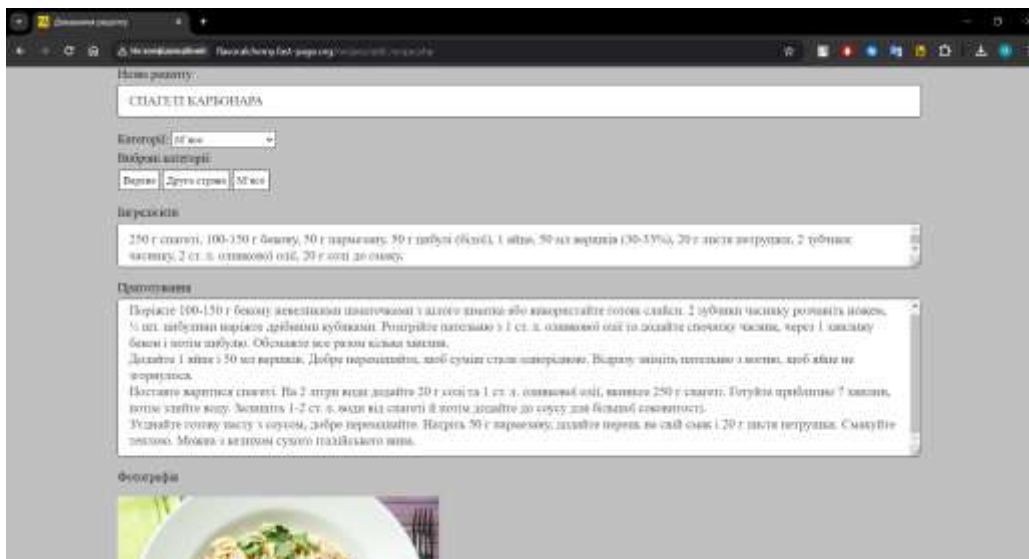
Додавання рецепту

Не захищено

Назва рецепту:

СПАГЕТІ КАРБОНАРА

Категорії: М'ясо

Вибрані категорії:

Вершки Друга страва М'ясо

Інгредієнти

250 г спагеті, 100-150 г бекону, 50 г пармезану, 50 г цибулі (білої), 1 яйце, 50 мл вершків (30-33%), 20 г листя петрушки, 2 зубчики часнику, 2 ст. л. оливкової олії, 20 г солі до смаку.

Приготування

Поріжте 100-150 г бекону невеликими шматочками з цілого шматка або використайте готові слайси. 2 зубчики часнику розчавіть ножем, ½ шт. цибулини поріжте дрібними кубиками. Розігрійте пательню з 1 ст. л. оливкової олії та додайте спочатку часник, через 1 хвилину бекон і потім цибулю. Обсмажте все разом кілька хвилин.
Додайте 1 яйце і 50 мл вершків. Добре перемішайте, щоб суміш стала однорідною. Відразу зніміть пательню з вогню, щоб яйце не згорнулося.
Поставте варитися спагеті. На 2 літри води додайте 20 г солі та 1 ст. л. оливкової олії, викиньте 250 г спагеті. Готуйте приблизно 7 хвилин, потім злийте воду. Залишіть 1-2 ст. л. води від спагеті й потім додайте до соусу для більшої соковитості.
З'єднайте готову пасту з соусом, добре перемішайте. Натріть 50 г пармезану, додайте перець на свій смак і 20 г листя петрушки. Смакуйте тепленю. Можна з келихом сухого італійського вина.

Фотографія